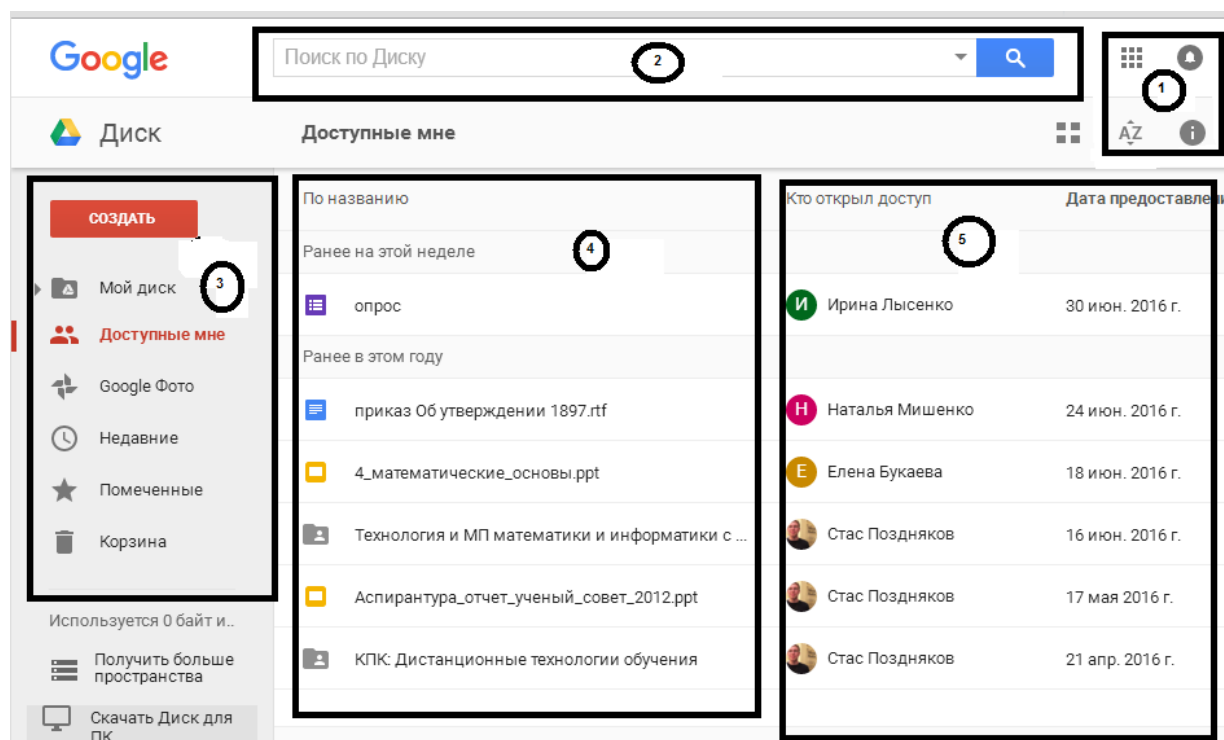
Google

Поиск по Диску

2

1

Диск

Доступные мне

AZ

СОЗДАТЬ

3

Мой диск

Доступные мне

Google Фото

Недавние

Помеченные

Корзина

Используется 0 байт и..

Получить больше пространства

Скачать Диск для ПК

По названию

4

Ранее на этой неделе

опрос

Ранее в этом году

приказ Об утверждении 1897.rtf

4_математические_основы.ppt

Технология и МП математики и информатики с ...

Аспирантура_отчет_ученый_совет_2012.ppt

КПК: Дистанционные технологии обучения

Кто открыл доступ

Дата предоставлен

5

И Ирина Лысенко 30 июн. 2016 г.

Н Наталья Мишенко 24 июн. 2016 г.

Е Елена Букаева 18 июн. 2016 г.

Стас Поздняков 16 июн. 2016 г.

Стас Поздняков 17 мая 2016 г.

Стас Поздняков 21 апр. 2016 г.